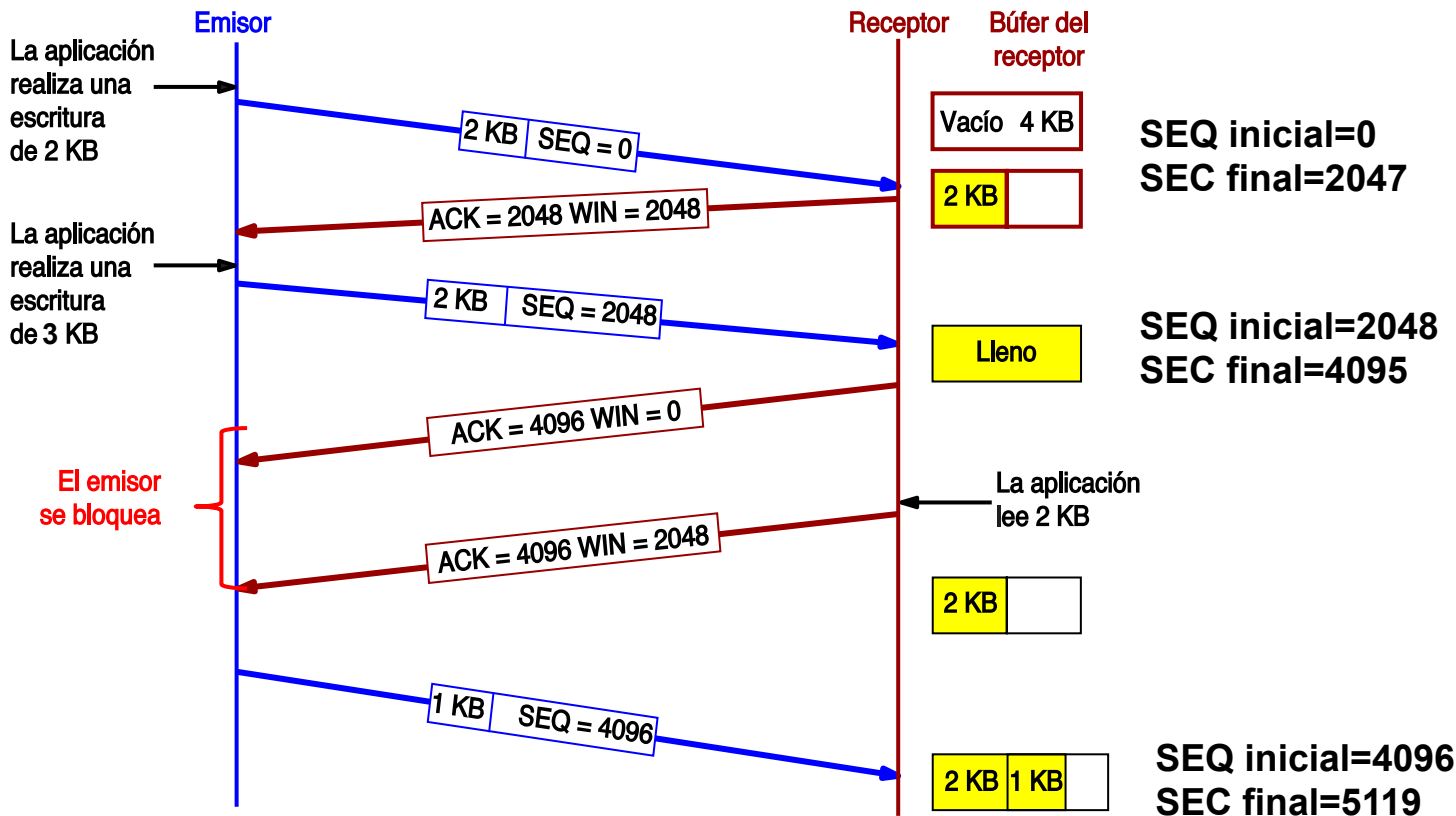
Emisor

Receptor

Búfer del receptor

La aplicación realiza una escritura de 2 KB

Vacío 4 KB

2 KB | SEQ = 0

SEQ inicial=0
SEC final=2047

2 KB

ACK = 2048 WIN = 2048

La aplicación realiza una escritura de 3 KB

2 KB | SEQ = 2048

Lleno

SEQ inicial=2048
SEC final=4095

ACK = 4096 WIN = 0

El emisor se bloquea

La aplicación lee 2 KB

ACK = 4096 WIN = 2048

2 KB

1 KB | SEQ = 4096

2 KB | 1 KB

SEQ inicial=4096
SEC final=5119